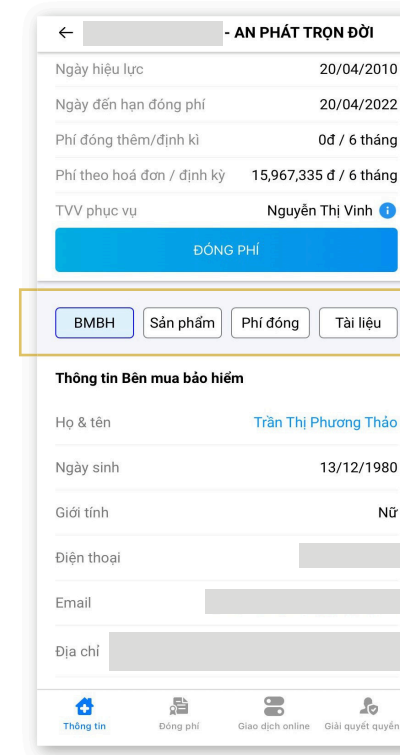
← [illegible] - AN PHÁT TRỌN ĐỜI

Ngày hiệu lực 20/04/2010

Ngày đến hạn đóng phí 20/04/2022

Phí đóng thêm/định kì 0đ / 6 tháng

Phí theo hoá đơn / định kỳ 15,967,335 đ / 6 tháng

TVV phục vụ Nguyễn Thị Vinh

ĐÓNG PHÍ

BMBH Sản phẩm Phí đóng Tài liệu

Thông tin Bên mua bảo hiểm

Họ & tên Trần Thị Phương Thảo

Ngày sinh 13/12/1980

Giới tính Nữ

Điện thoại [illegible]

Email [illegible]

Địa chỉ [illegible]

Thông tin Đóng phí Giao dịch online Giải quyết quyền